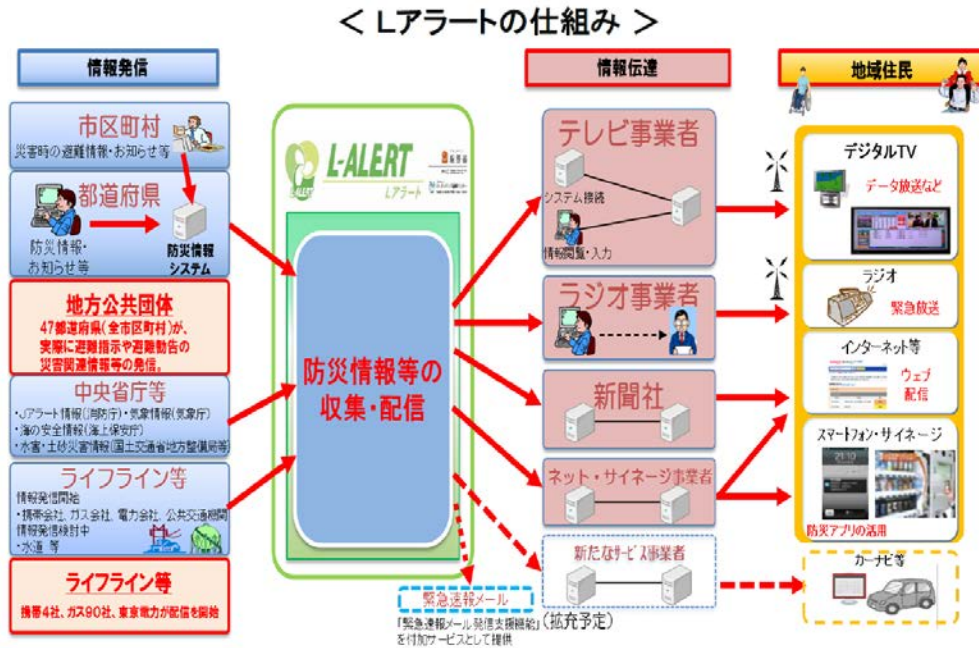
＜ Lアラートの仕組み ＞

情報発信

市区町村
災害時の避難情報・お知らせ等

都道府県
防災情報・お知らせ等
防災情報システム

地方公共団体
47都道府県（全市区町村）が、実際に避難指示や避難勧告の災害関連情報等の発信。

中央省庁等
・Jアラート情報（消防庁）・気象情報（気象庁）
・海の安全情報（海上保安庁）
・水害・土砂災害情報（国土交通省地方整備局等）

ライフライン等
情報発信開始
・携帯会社、ガス会社、電力会社、公共交通機関
情報発信検討中
・水道 等

ライフライン等
携帯4社、ガス90社、東京電力が配信を開始

L-ALERT
Lアラート

防災情報等の収集・配信

緊急速報メール
「緊急速報メール発信支援機能」を付加サービスとして提供

情報伝達

テレビ事業者
システム接続
情報閲覧・入力

ラジオ事業者

新聞社

ネット・サイネージ事業者

新たなサービス事業者
（拡充予定）

地域住民

デジタルTV
データ放送など

ラジオ
緊急放送

インターネット等
ウェブ配信

スマートフォン・サイネージ
防災アプリの活用

カーナビ等